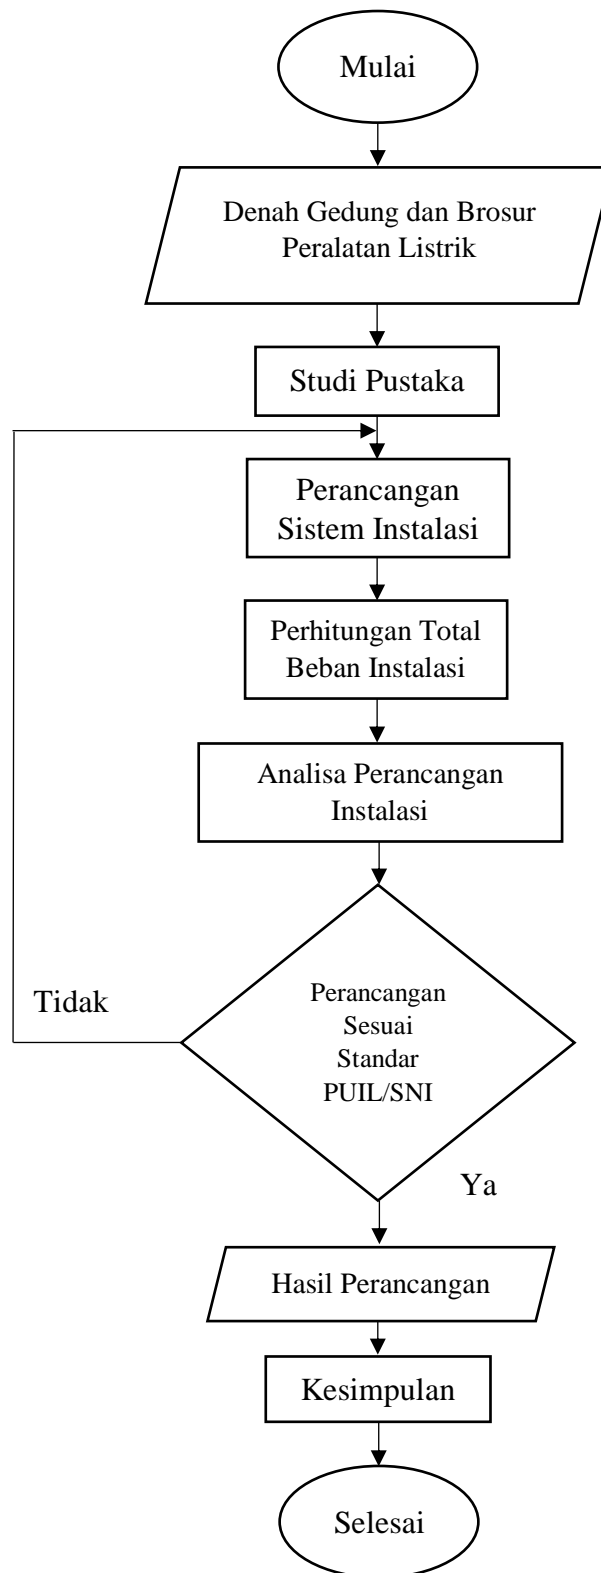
Mulai

Denah Gedung dan Brosur Peralatan Listrik

Studi Pustaka

Perancangan Sistem Instalasi

Perhitungan Total Beban Instalasi

Analisa Perancangan Instalasi

Tidak

Perancangan Sesuai Standar PUIL/SNI

Ya

Hasil Perancangan

Kesimpulan

Selesai